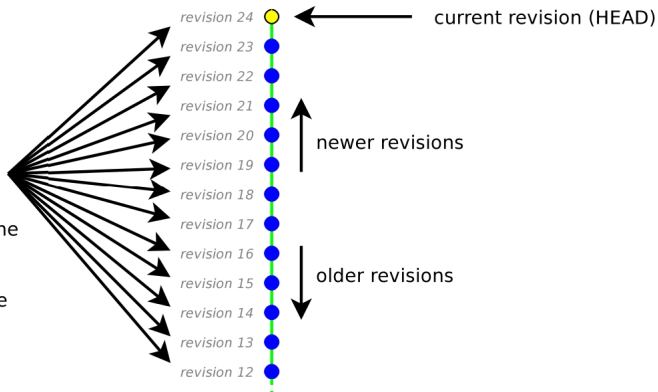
revision 24
current revision (HEAD)
revision 23
revision 22
revision 21
revision 20
newer revisions
revision 19
revision 18
revision 17
ne
revision 16
older revisions
revision 15
e
revision 14
revision 13
revision 12